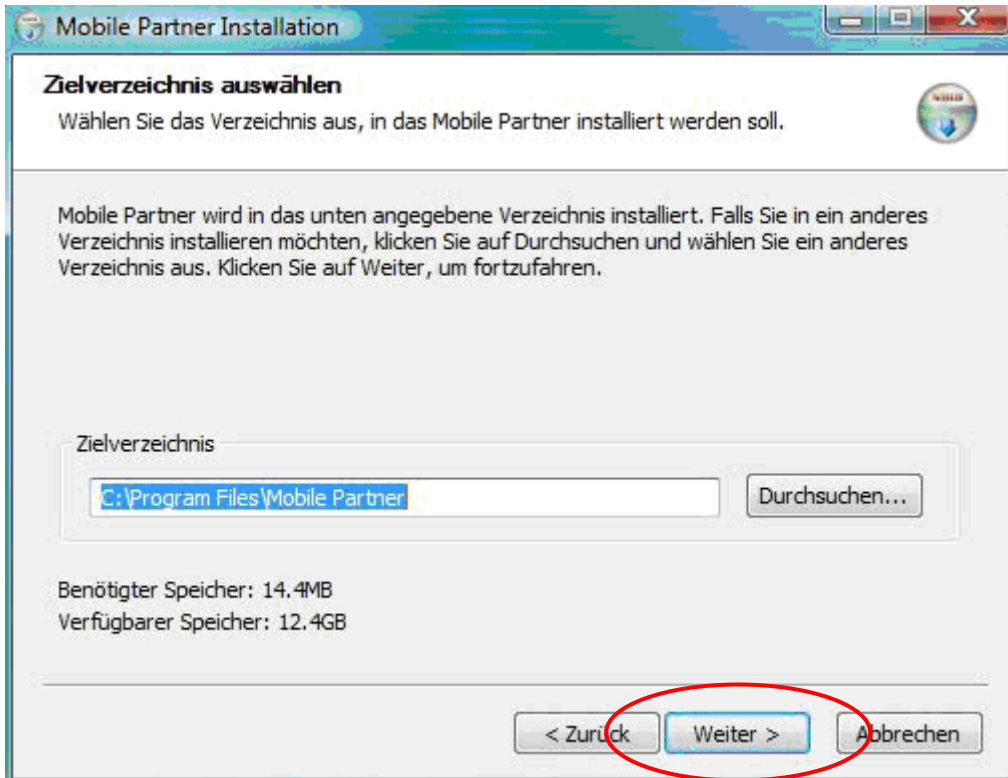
Mobile Partner Installation

Zielverzeichnis auswählen

Wählen Sie das Verzeichnis aus, in das Mobile Partner installiert werden soll.

Mobile Partner wird in das unten angegebene Verzeichnis installiert. Falls Sie in ein anderes Verzeichnis installieren möchten, klicken Sie auf Durchsuchen und wählen Sie ein anderes Verzeichnis aus. Klicken Sie auf Weiter, um fortzufahren.

Zielverzeichnis

C:\Program Files\Mobile Partner

Durchsuchen...

Benötigter Speicher: 14.4MB

Verfügbarer Speicher: 12.4GB

< Zurück

Weiter >

Abbrechen